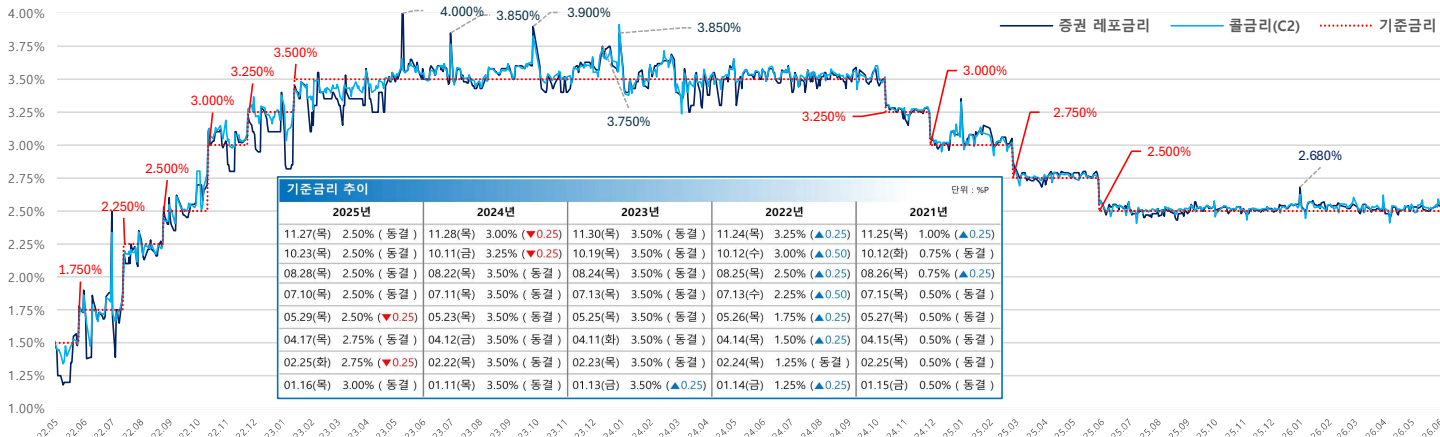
증권 레포금리 콜금리(C2) 기준금리

4.00%
3.75%
3.50%
3.25%
3.00%
2.75%
2.50%
2.25%
2.00%
1.75%
1.50%
1.25%
1.00%

4.000% 3.850% 3.900% 3.850%
3.750%
3.500%
3.250%
3.000%
2.500%
2.250%
1.750%
3.250%
3.000%
2.750%
2.500%
2.680%

기준금리 추이

단위 : %P

| 2025년 | 2024년 | 2023년 | 2022년 | 2021년 |
|---|---|---|---|---|
| 11.27(목) 2.50% ( 동결 ) | 11.28(목) 3.00% (▼0.25) | 11.30(목) 3.50% ( 동결 ) | 11.24(목) 3.25% (▲0.25) | 11.25(목) 1.00% (▲0.25) |
| 10.23(목) 2.50% ( 동결 ) | 10.11(금) 3.25% (▼0.25) | 10.19(목) 3.50% ( 동결 ) | 10.12(수) 3.00% (▲0.50) | 10.12(화) 0.75% ( 동결 ) |
| 08.28(목) 2.50% ( 동결 ) | 08.22(목) 3.50% ( 동결 ) | 08.24(목) 3.50% ( 동결 ) | 08.25(목) 2.50% (▲0.25) | 08.26(목) 0.75% (▲0.25) |
| 07.10(목) 2.50% ( 동결 ) | 07.11(목) 3.50% ( 동결 ) | 07.13(목) 3.50% ( 동결 ) | 07.13(수) 2.25% (▲0.50) | 07.15(목) 0.50% ( 동결 ) |
| 05.29(목) 2.50% (▼0.25) | 05.23(목) 3.50% ( 동결 ) | 05.25(목) 3.50% ( 동결 ) | 05.26(목) 1.75% (▲0.25) | 05.27(목) 0.50% ( 동결 ) |
| 04.17(목) 2.75% ( 동결 ) | 04.12(금) 3.50% ( 동결 ) | 04.11(화) 3.50% ( 동결 ) | 04.14(목) 1.50% (▲0.25) | 04.15(목) 0.50% ( 동결 ) |
| 02.25(화) 2.75% (▼0.25) | 02.22(목) 3.50% ( 동결 ) | 02.23(목) 3.50% ( 동결 ) | 02.24(목) 1.25% ( 동결 ) | 02.25(목) 0.50% ( 동결 ) |
| 01.16(목) 3.00% ( 동결 ) | 01.11(목) 3.50% ( 동결 ) | 01.13(금) 3.50% (▲0.25) | 01.14(금) 1.25% (▲0.25) | 01.15(금) 0.50% ( 동결 ) |

22.05 22.06 22.07 22.08 22.09 22.10 22.11 22.12 23.01 23.02 23.03 23.04 23.05 23.06 23.07 23.08 23.09 23.10 23.11 23.12 24.01 24.02 24.03 24.04 24.05 24.06 24.07 24.08 24.09 24.10 24.11 24.12 25.01 25.02 25.03 25.04 25.05 25.06 25.07 25.08 25.09 25.10 25.11 25.12 26.01 26.02 26.03 26.04 26.05 26.06